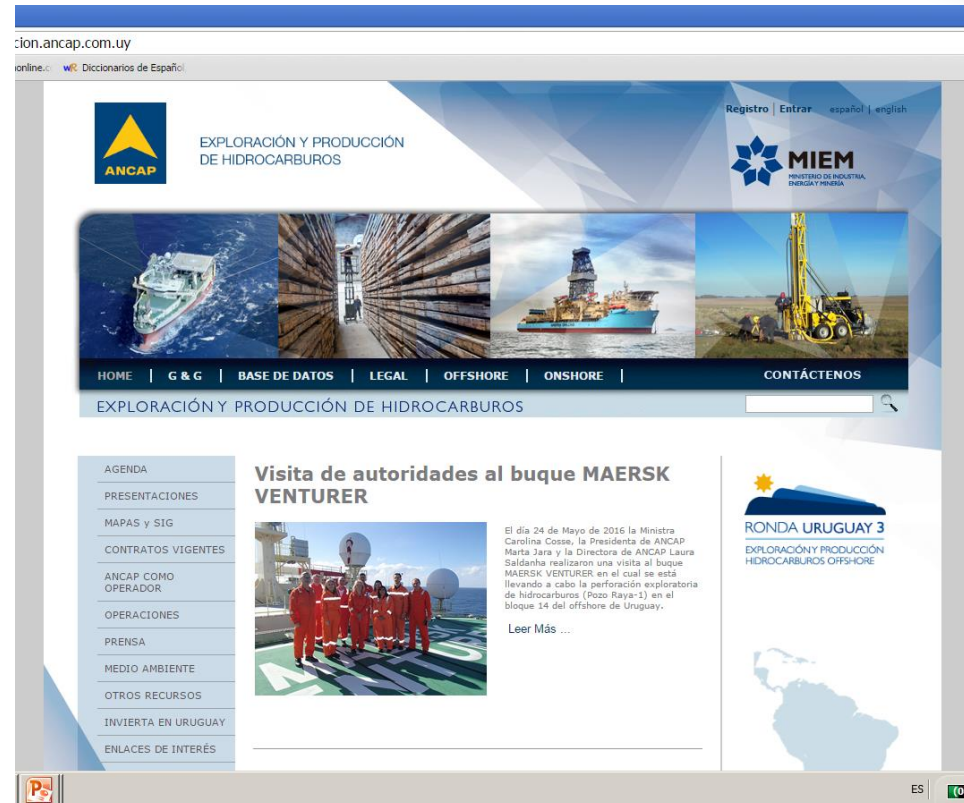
cion.ancap.com.uy

onlline.c WR Diccionarios de Español

ANCAP

EXPLORACIÓN Y PRODUCCIÓN DE HIDROCARBUROS

Registro | Entrar español | english

MIEM MINISTERIO DE INDUSTRIA, ENERGÍA Y MINERÍA

HOME | G & G | BASE DE DATOS | LEGAL | OFFSHORE | ONSHORE | CONTÁCTENOS

EXPLORACIÓN Y PRODUCCIÓN DE HIDROCARBUROS

AGENDA
PRESENTACIONES
MAPAS y SIG
CONTRATOS VIGENTES
ANCAP COMO OPERADOR
OPERACIONES
PRENSA
MEDIO AMBIENTE
OTROS RECURSOS
INVIERTA EN URUGUAY
ENLACES DE INTERÉS

Visita de autoridades al buque MAERSK VENTURER

El día 24 de Mayo de 2016 la Ministra Carolina Cosse, la Presidenta de ANCAP Marta Jara y la Directora de ANCAP Laura Saldanha realizaron una visita al buque MAERSK VENTURER en el cual se está llevando a cabo la perforación exploratoria de hidrocarburos (Pozo Raya-1) en el bloque 14 del offshore de Uruguay.

Leer Más ...

RONDA URUGUAY 3
EXPLORACIÓN Y PRODUCCIÓN HIDROCARBUROS OFFSHORE

ES